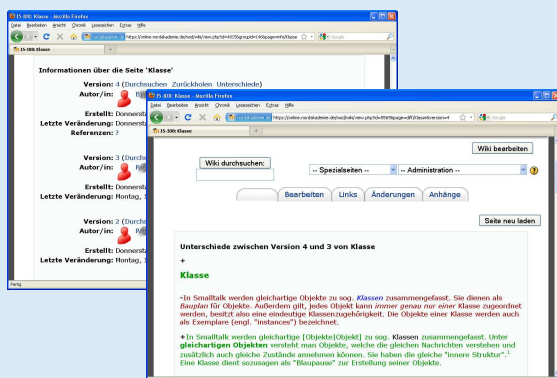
15-IIIB: Klasse - Mozilla Firefox
Datei Bearbeiten Ansicht Chronik Lesezeichen Extras Hilfe
https://online.vorsakademie.de/mod/wiki/view.php?id=40355groupid=14&page=info/Klasse
15-IIIB: Klasse

Informationen über die Seite 'Klasse'

Version: 4 (Durchsuchen Zurückholen Unterschiede)
Autor/in: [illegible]
Erstellt: Donnerst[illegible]
Letzte Veränderung: Donnerst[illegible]
Referenzen: ?

Version: 3 (Durchs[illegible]
Autor/in: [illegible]
Erstellt: Donnerst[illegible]
Letzte Veränderung: Montag, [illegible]

Version: 2 (Durchs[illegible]
Autor/in: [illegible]
Erstellt: Donnerst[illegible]
Letzte Veränderung: Montag, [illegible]

Fertig

15-IIIB: Klasse - Mozilla Firefox
Datei Bearbeiten Ansicht Chronik Lesezeichen Extras Hilfe
https://online.vorsakademie.de/mod/wiki/view.php?id=40355groupid=14&page=diff/Klasse&version=4
15-IIIB: Klasse

Wiki bearbeiten

Wiki durchsuchen:

-- Spezialseiten --
-- Administration --

Bearbeiten Links Änderungen Anhänge

Seite neu laden

Unterschiede zwischen Version 4 und 3 von Klasse

+

Klasse

-In Smalltalk werden gleichartige Objekte zu sog. Klassen zusammengefasst. Sie dienen als Bauplan für Objekte. Außerdem gilt, jedes Objekt kann immer genau nur einer Klasse zugeordnet werden, besitzt also eine eindeutige Klassenzugehörigkeit. Die Objekte einer Klasse werden auch als Exemplare (engl. "instances") bezeichnet.

+In Smalltalk werden gleichartige [Objekte|Objekt] zu sog. Klassen zusammengefasst. Unter gleichartigen Objekten versteht man Objekte, welche die gleichen Nachrichten verstehen und zusätzlich auch gleiche Zustände annehmen können. Sie haben die gleiche "innere Struktur".$^1$ Eine Klasse dient sozusagen als "Blaupause" zur Erstellung seiner Objekte.